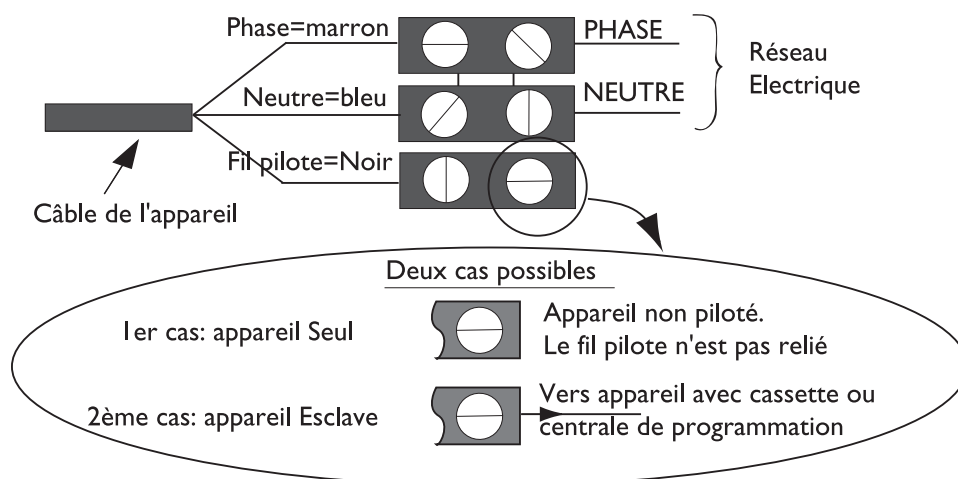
Phase=marron

PHASE

Réseau Electrique

Neutre=bleu

NEUTRE

Fil pilote=Noir

Câble de l'appareil

Deux cas possibles

1er cas: appareil Seul

Appareil non piloté.
Le fil pilote n'est pas relié

2ème cas: appareil Esclave

Vers appareil avec cassette ou centrale de programmation